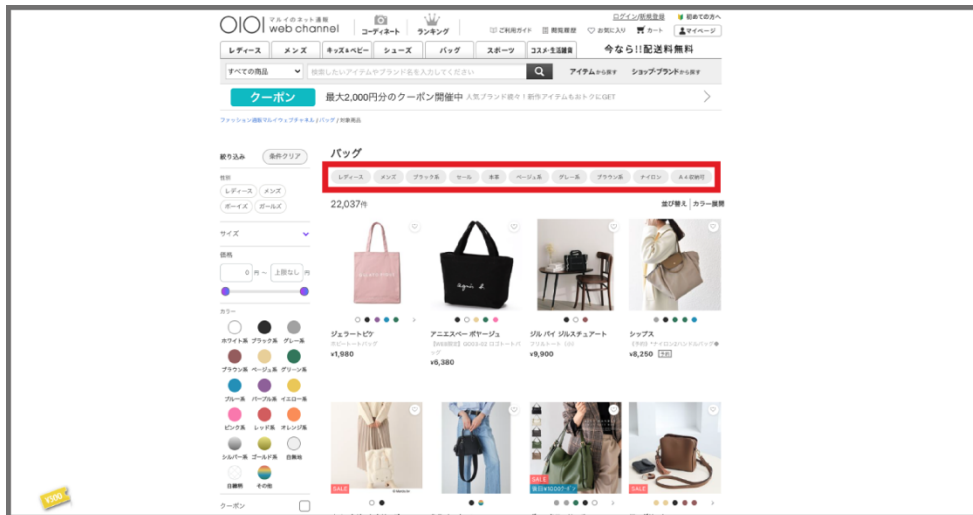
OIOI マルイのネット通販 web channel

コーディネート ランキング

ログイン/新規登録 初めての方へ

ご利用ガイド 閲覧履歴 お気に入り カート マイページ

レディース メンズ キッズ&ベビー シューズ バッグ スポーツ コスメ・生活雑貨

今なら!!配送料無料

すべての商品

検索したいアイテムやブランド名を入力してください

アイテムから探す ショップ・ブランドから探す

クーポン 最大2,000円分のクーポン開催中 人気ブランド続々!新作アイテムもおトクにGET

ファッション通販マルイウェブチャネル | バッグ | 対象商品

絞り込み 条件クリア

性別

レディース メンズ

ボーイズ ガールズ

サイズ

価格

0 円〜 上限なし 円

カラー

ホワイト系 ブラック系 グレー系

ブラウン系 ベージュ系 グリーン系

ブルー系 パープル系 イエロー系

ピンク系 レッド系 オレンジ系

シルバー系 ゴールド系 白無地

自柄物 その他

クーポン

バッグ

レディース メンズ ブラック系 セール 本革 ベージュ系 グレー系 ブラウン系 ナイロン A4収納可

22,037件

並び替え カラー展開

ジェラートピケ
ホビートートバッグ
¥1,980

アニエスベー ボヤージュ
【WEB限定】GO03-02 ロゴトートバッグ
¥6,380

ジル バイ ジルスチュアート
フリルトート
¥9,900

シップス
【予約】ナイロンロゴハンドルバッグ
¥8,250 予約

SALE

SALE

SALE

期間¥10,000イン

¥100